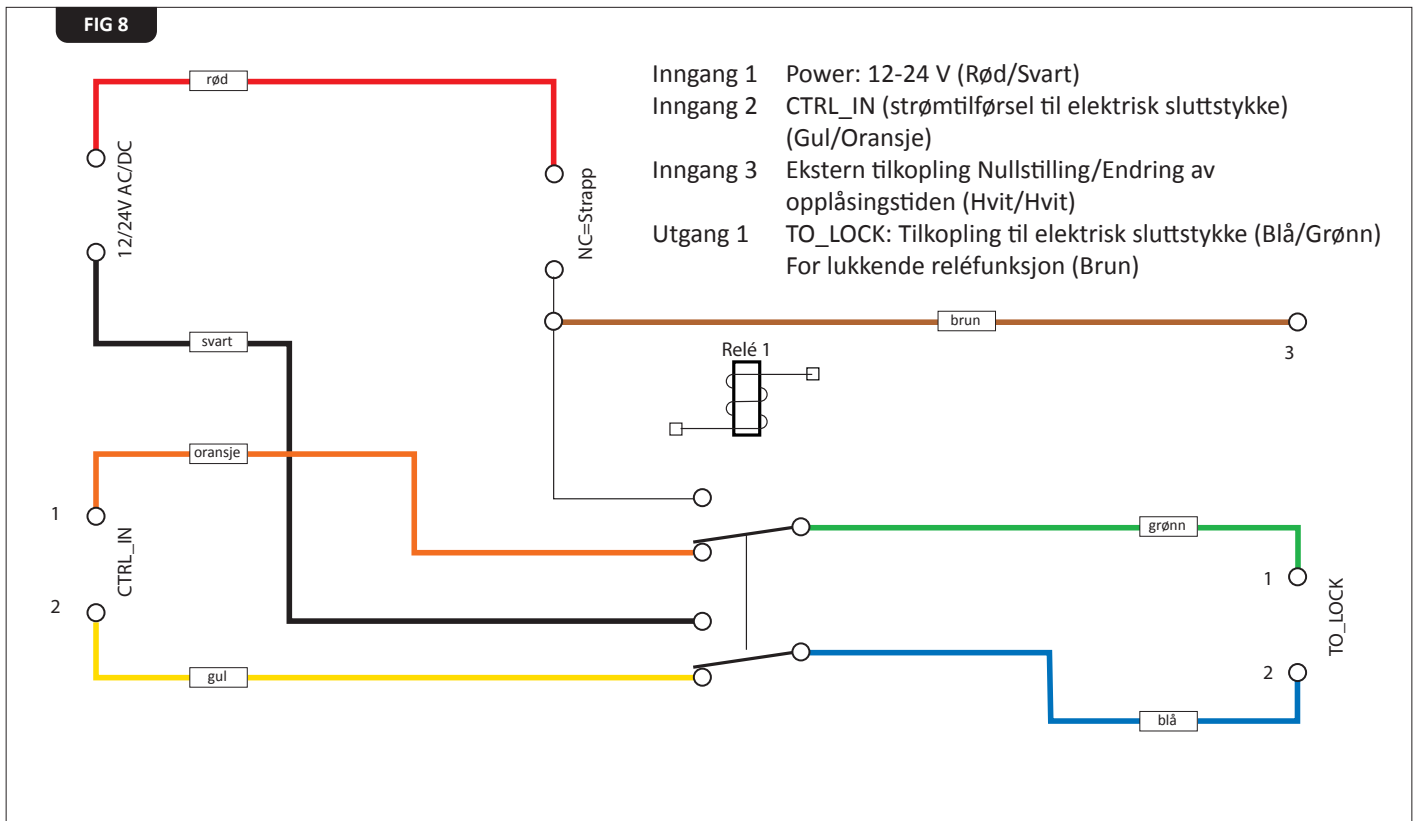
FIG 8

Inngang 1 Power: 12-24 V (Rød/Svart)
Inngang 2 CTRL_IN (strømtilførsel til elektrisk sluttstykke) (Gul/Oransje)
Inngang 3 Ekstern tilkopling Nullstilling/Endring av opplåsingstiden (Hvit/Hvit)
Utgang 1 TO_LOCK: Tilkopling til elektrisk sluttstykke (Blå/Grønn) For lukkende reléfunksjon (Brun)

rød
12/24V AC/DC
NC=Strapp
svart
brun
3
Relé 1
oransje
1
CTRL_IN
2
grønn
1
TO_LOCK
2
gul
blå